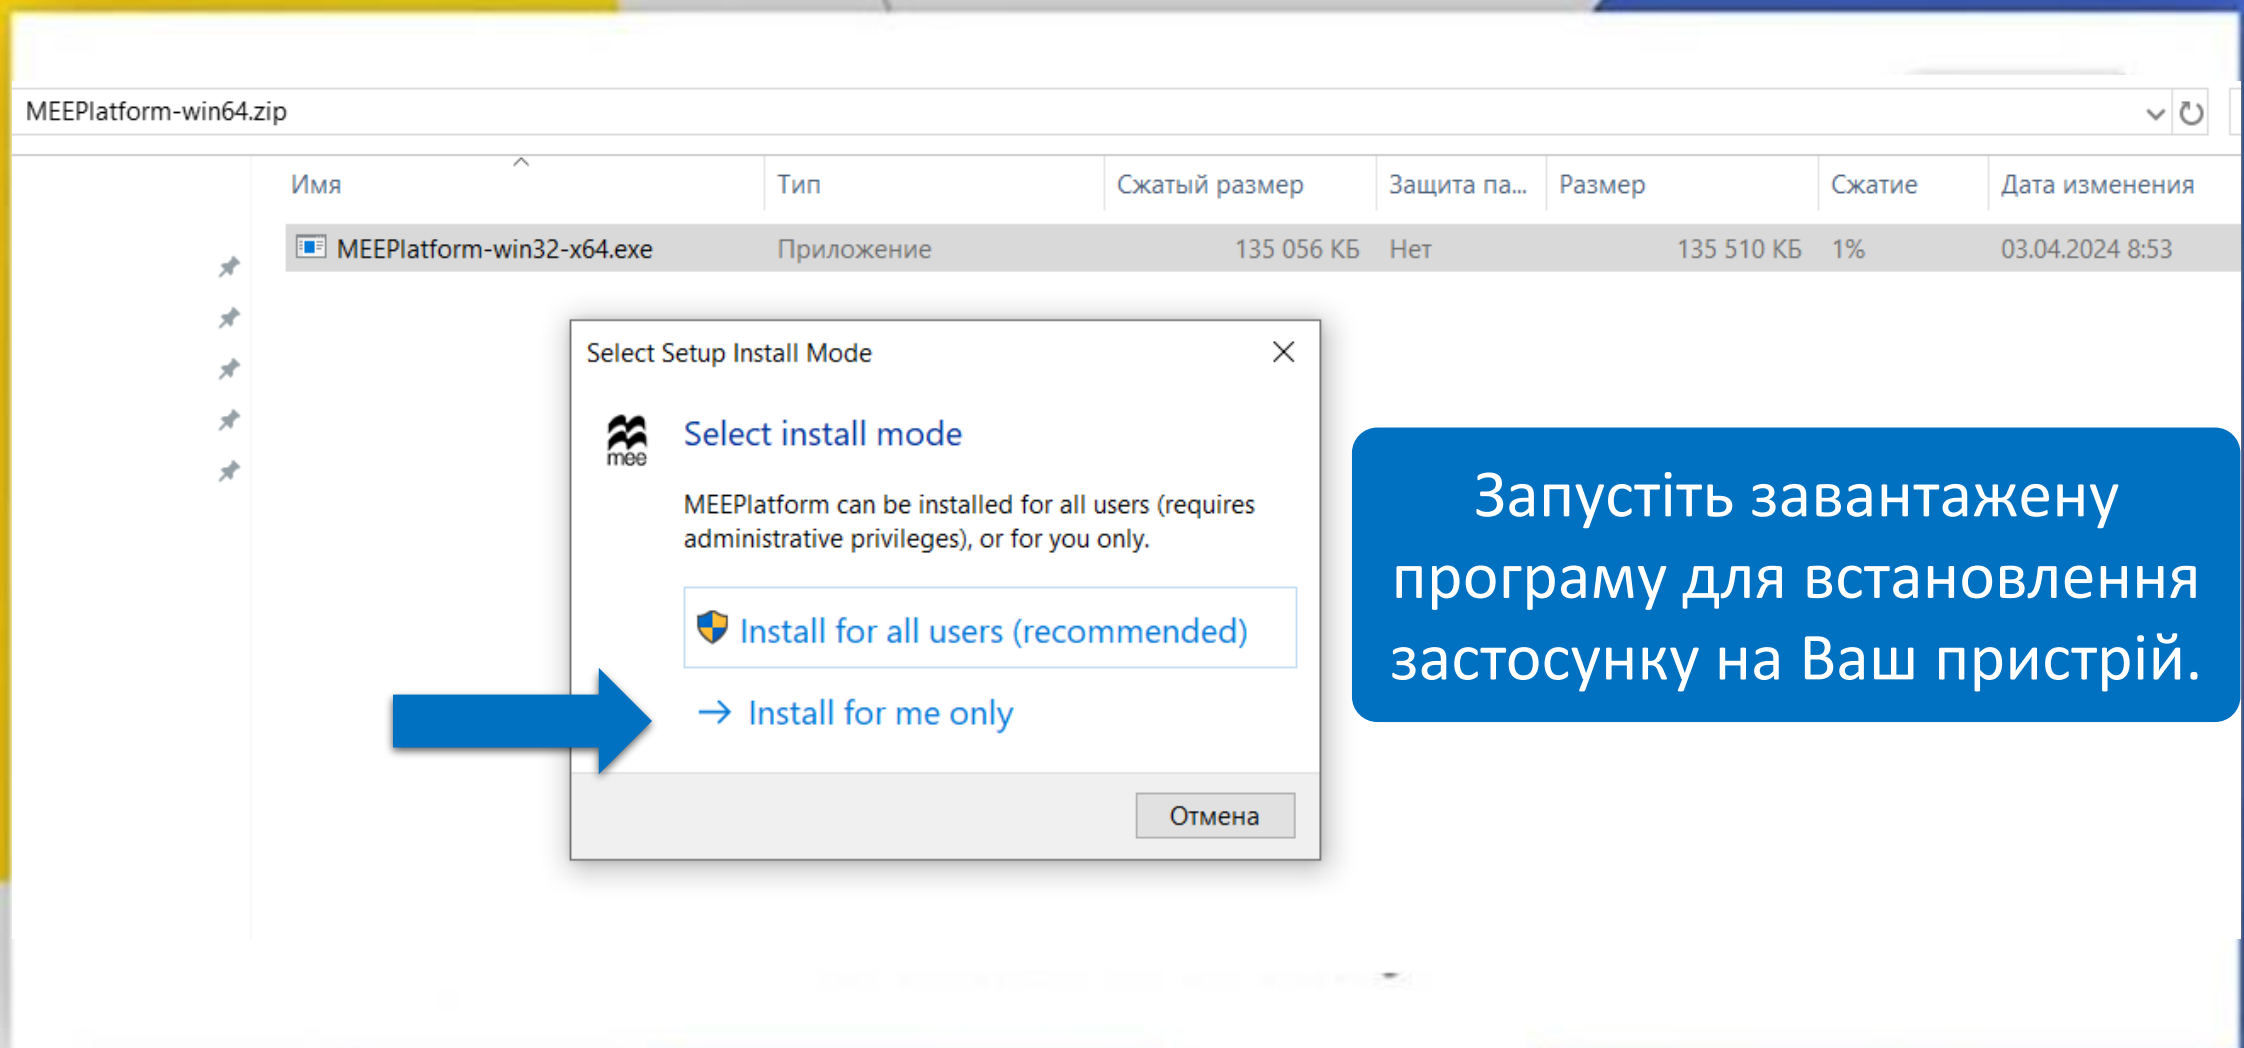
MEEPlatform-win64.zip

| Имя | Тип | Сжатый размер | Защита па... | Размер | Сжатие | Дата изменения |
|---|---|---|---|---|---|---|
| MEEPlatform-win32-x64.exe | Приложение | 135 056 КБ | Нет | 135 510 КБ | 1% | 03.04.2024 8:53 |

Select Setup Install Mode

mee

Select install mode

MEEPlatform can be installed for all users (requires administrative privileges), or for you only.

Install for all users (recommended)

Install for me only

Отмена

Запустіть завантажену програму для встановлення застосунку на Ваш пристрій.